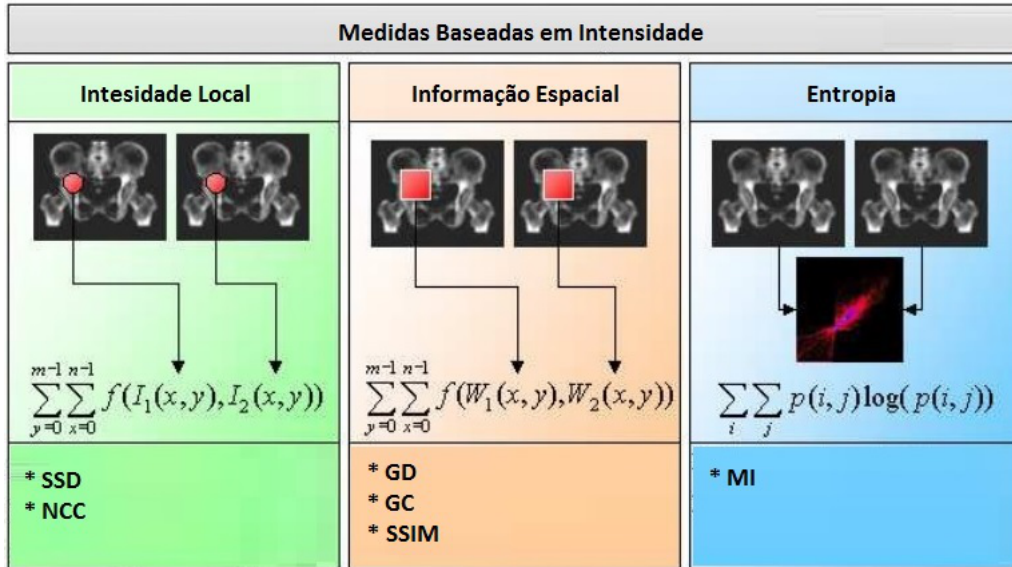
Medidas Baseadas em Intensidade

Intesidade Local

$\sum_{y=0}^{m-1}\sum_{x=0}^{n-1} f(I_1(x,y), I_2(x,y))$

* SSD
* NCC

Informação Espacial

$\sum_{y=0}^{m-1}\sum_{x=0}^{n-1} f(W_1(x,y), W_2(x,y))$

* GD
* GC
* SSIM

Entropia

$\sum_{i}\sum_{j} p(i,j)\log(p(i,j))$

* MI